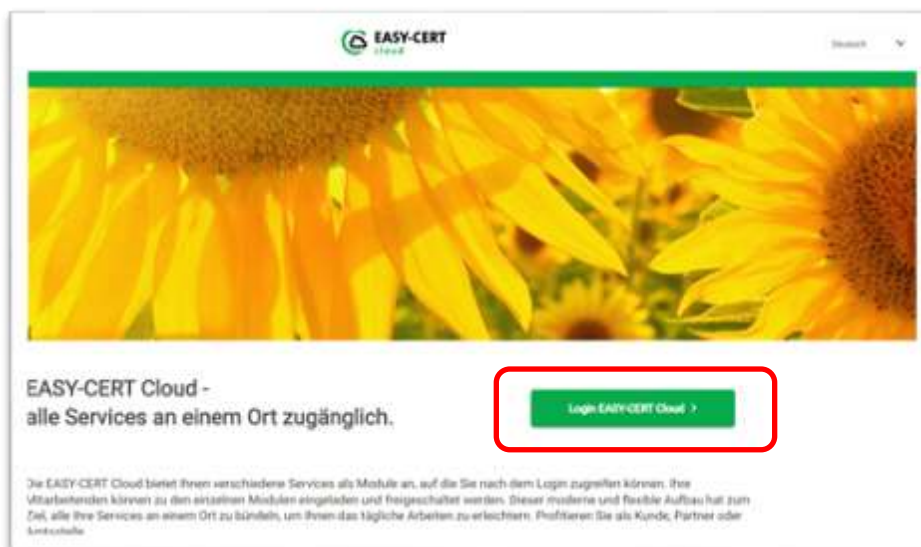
EASY-CERT
cloud

Deutsch

EASY-CERT Cloud -
alle Services an einem Ort zugänglich.

Login EASY-CERT Cloud >

Die EASY-CERT Cloud bietet Ihnen verschiedene Services als Module an, auf die Sie nach dem Login zugreifen können. Ihre Mitarbeitenden können zu den einzelnen Modulen eingeladen und freigeschaltet werden. Dieser moderne und flexible Aufbau hat zum Ziel, alle Ihre Services an einem Ort zu bündeln, um Ihnen das tägliche Arbeiten zu erleichtern. Profitieren Sie als Kunde, Partner oder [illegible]